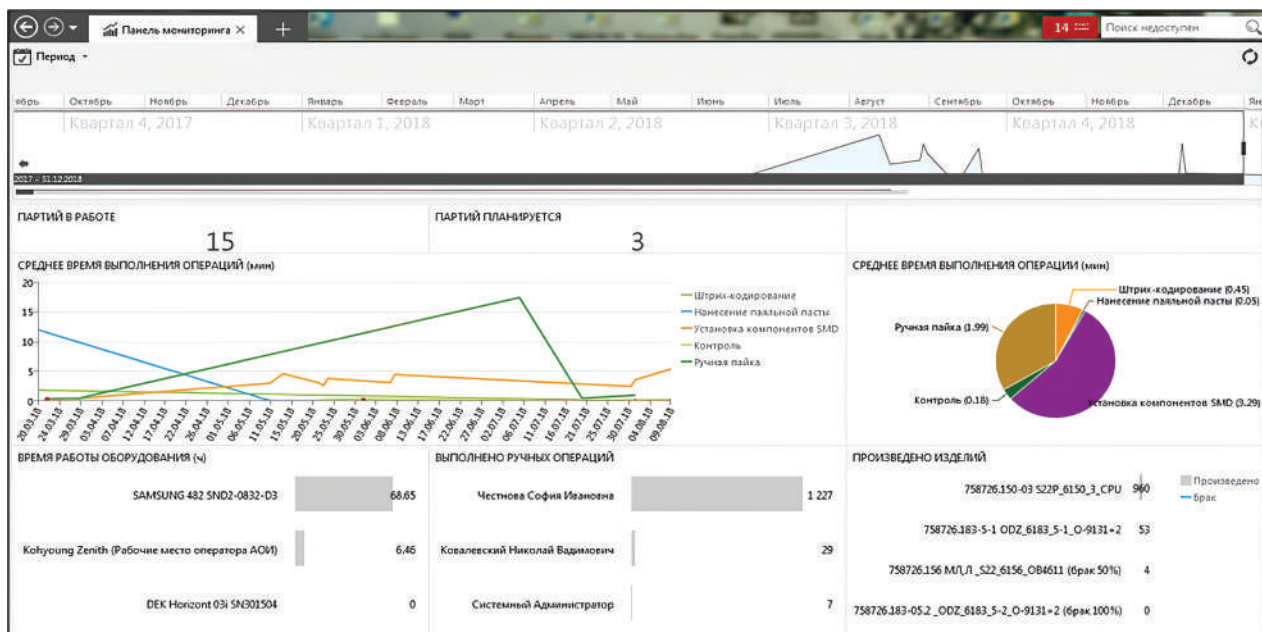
Панель мониторинга ×
14
Поиск недоступен
Период

ябрь Октябрь Ноябрь Декабрь Январь Февраль Март Апрель Май Июнь Июль Август Сентябрь Октябрь Ноябрь Декабрь Ян

Квартал 4, 2017 Квартал 1, 2018 Квартал 2, 2018 Квартал 3, 2018 Квартал 4, 2018

2017 - 31.12.2018

ПАРТИЙ В РАБОТЕ
15

ПАРТИЙ ПЛАНИРУЕТСЯ
3

СРЕДНЕЕ ВРЕМЯ ВЫПОЛНЕНИЯ ОПЕРАЦИЙ (мин)
20
15
10
5
0
20.03.18 24.03.18 29.03.18 03.04.18 07.04.18 12.04.18 17.04.18 22.04.18 26.04.18 01.05.18 06.05.18 11.05.18 15.05.18 20.05.18 25.05.18 30.05.18 03.06.18 08.06.18 13.06.18 17.06.18 22.06.18 27.06.18 02.07.18 06.07.18 11.07.18 16.07.18 21.07.18 25.07.18 30.07.18 04.08.18 09.08.18

Штрих-кодирование
Нанесение паяльной пасты
Установка компонентов SMD
Контроль
Ручная пайка

СРЕДНЕЕ ВРЕМЯ ВЫПОЛНЕНИЯ ОПЕРАЦИИ (мин)
Штрих-кодирование (0.45)
Нанесение паяльной пасты (0.05)
Ручная пайка (1.99)
Контроль (0.18)
Установка компонентов SMD (3.29)

ВРЕМЯ РАБОТЫ ОБОРУДОВАНИЯ (ч)
| | |
|---|---|
| SAMSUNG 482 SND2-0832-D3 | 68.65 |
| Kohyoung Zenith (Рабочие место оператора АОИ) | 6.46 |
| DEK Horizont 03i SN301504 | 0 |

ВЫПОЛНЕНО РУЧНЫХ ОПЕРАЦИЙ
| | |
|---|---|
| Честнова София Ивановна | 1 227 |
| Ковалевский Николай Вадимович | 29 |
| Системный Администратор | 7 |

ПРОИЗВЕДЕНО ИЗДЕЛИЙ
| | |
|---|---|
| 758726.150-03 S22P_6150_3_CPU | 960 |
| 758726.183-5-1 ODZ_6183_5-1_O-9131+2 | 53 |
| 758726.156 МЛ.Л _S22_6156_OB4611 (брак 50%) | 4 |
| 758726.183-05.2 _ODZ_6183_5-2_O-9131+2 (брак 100%) | 0 |

Произведено
Брак